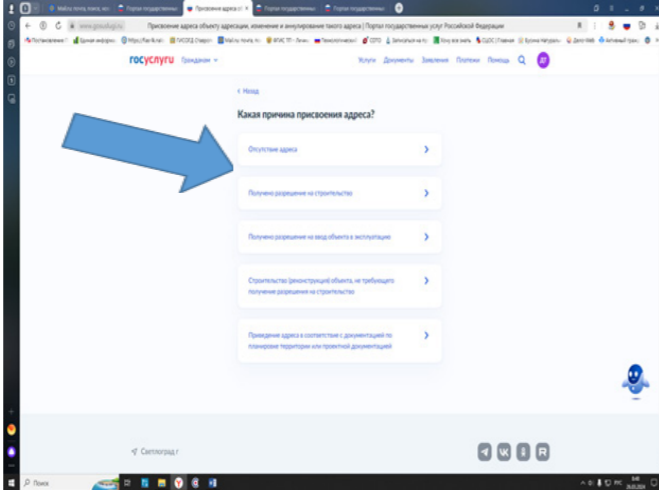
Присвоение адреса объекту адресации, изменение и аннулирование такого адреса | Портал государственных услуг Российской Федерации

госуслуги Гражданам

Услуги Документы Заявления Платежи Помощь

< Назад

Какая причина присвоения адреса?

Отсутствие адреса

Получено разрешение на строительство

Получено разрешение на ввод объекта в эксплуатацию

Строительство (реконструкция) объекта, не требующего получение разрешения на строительство

Приведение адреса в соответствие с документацией по планировке территории или проектной документацией

Светлоград г

Поиск